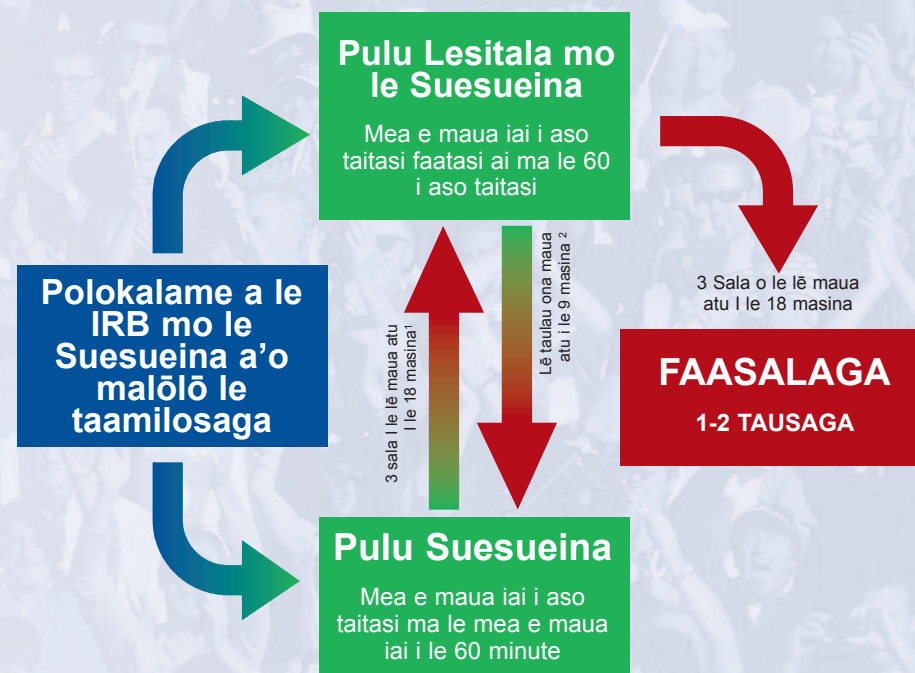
Pulu Lesitala mo le Suesueina

Mea e maua iai i aso taitasi faatasi ai ma le 60 i aso taitasi

3 Sala o le lē maua atu I le 18 masina

Polokalame a le IRB mo le Suesueina a'o malōlō le taamilosaga

3 sala I le lē maua atu I le 18 masina$^1$

Lē taulau ona maua atu i le 9 masina $^2$

FAASALAGA

1-2 TAUSAGA

Pulu Suesueina

Mea e maua iai i aso taitasi ma le mea e maua iai i le 60 minute